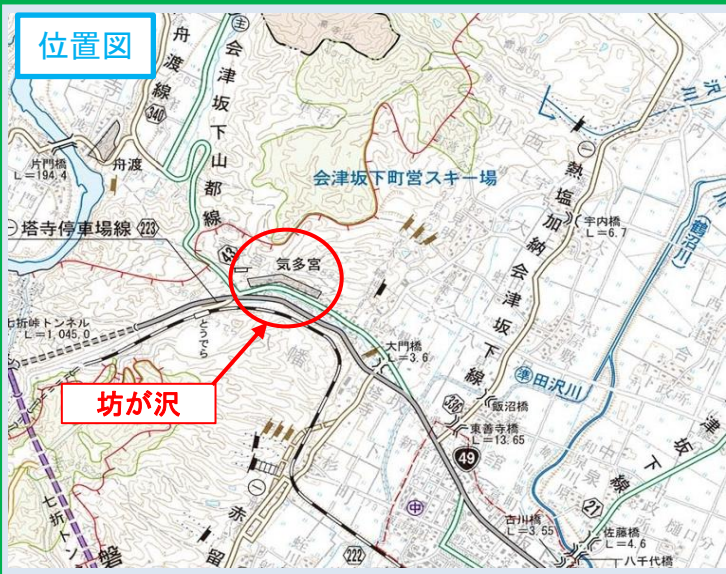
位置図

舟渡線
340
主
会津坂下山都線
片門橋
L＝194.4
舟渡
一
塔寺停車場線
223
43
会津坂下町営スキー場
気多宮
七折峠トンネル
L＝1,045.0
とうでら
坊が沢
大門橋
L＝3.6
熱塩加納会津坂下線
一
宇内橋
L＝6.7
鶴沼川
準
田沢川
準
336
飯沼橋
東善寺橋
L＝13.65
49
一
赤留
七折トン
磐
222
中
古川橋
L＝3.55
佐藤橋
L＝4.6
八千代橋
21
津坂下線